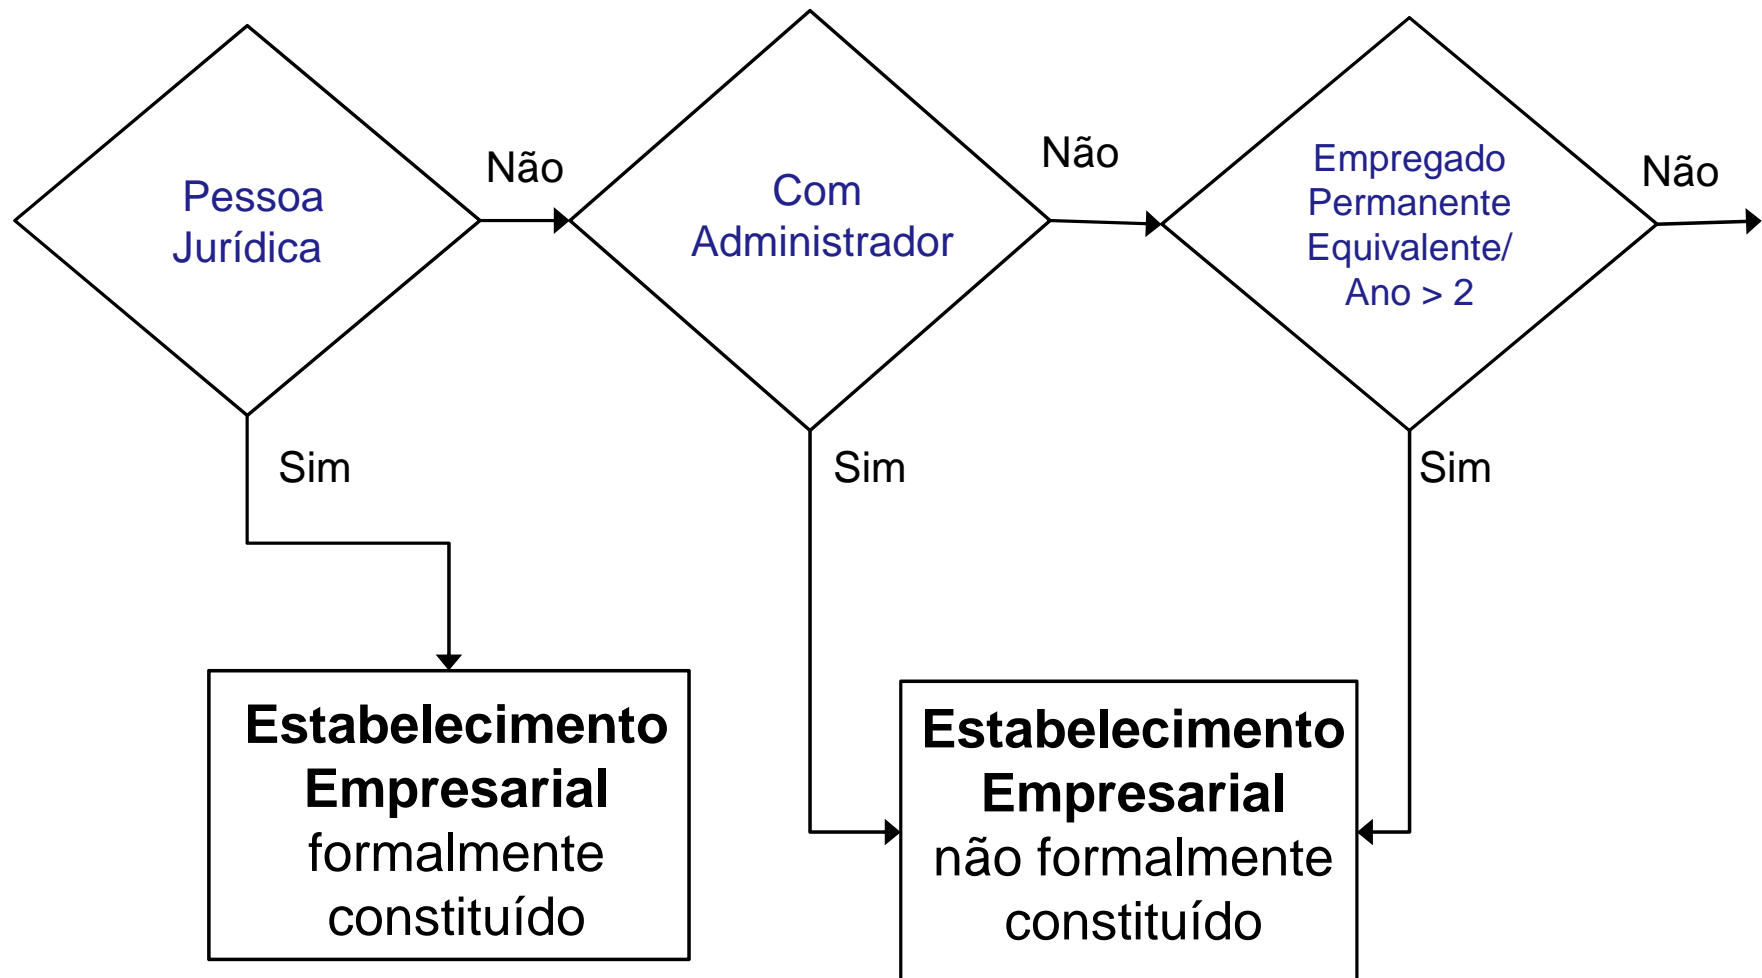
Pessoa Jurídica

Não

Com Administrador

Não

Empregado Permanente Equivalente/ Ano > 2

Não

Sim

Sim

Sim

**Estabelecimento Empresarial** formalmente constituído

**Estabelecimento Empresarial** não formalmente constituído